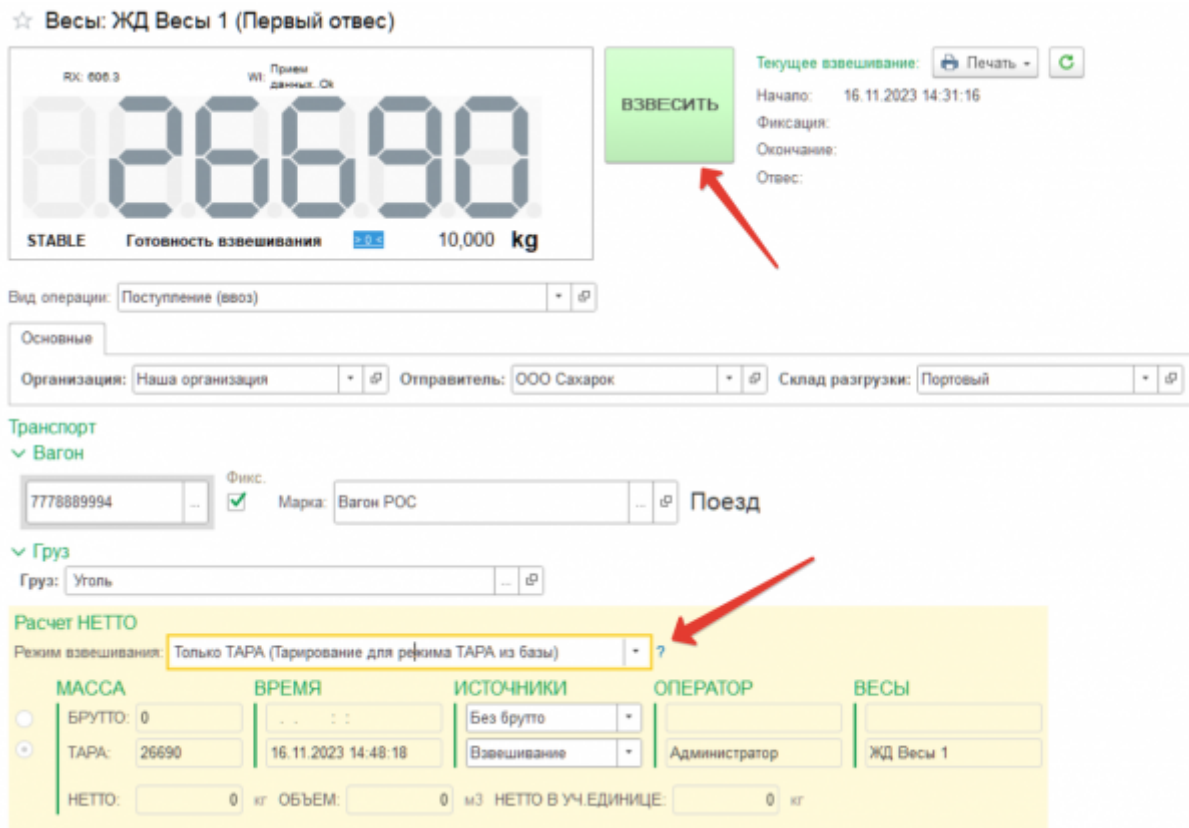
Весы: ЖД Весы 1 (Первый отвес)

RX: 606.3
WI: Прием данных. Ok

26690

STABLE Готовность взвешивания >0< 10,000 kg

ВЗВЕСИТЬ

Текущее взвешивание: Печать

Начало: 16.11.2023 14:31:16
Фиксация:
Окончание:
Отвес:

Вид операции: Поступление (ввоз)

Основные

Организация: Наша организация Отправитель: ООО Сахарок Склад разгрузки: Портовый

Транспорт
Вагон

7778889994 ... Фикс. Марка: Вагон РОС ... Поезд

Груз
Груз: Уголь ...

Расчет НЕТТО
Режим взвешивания: Только ТАРА (Тарирование для режима ТАРА из базы) ?

| МАССА | | ВРЕМЯ | ИСТОЧНИКИ | ОПЕРАТОР | ВЕСЫ |
|---|---|---|---|---|---|
| БРУТТО: | 0 | . . : : | Без брутто | | |
| ТАРА: | 26690 | 16.11.2023 14:48:18 | Взвешивание | Администратор | ЖД Весы 1 |

НЕТТО: 0 кг ОБЪЕМ: 0 м3 НЕТТО В УЧ.ЕДИНИЦЕ: 0 кг